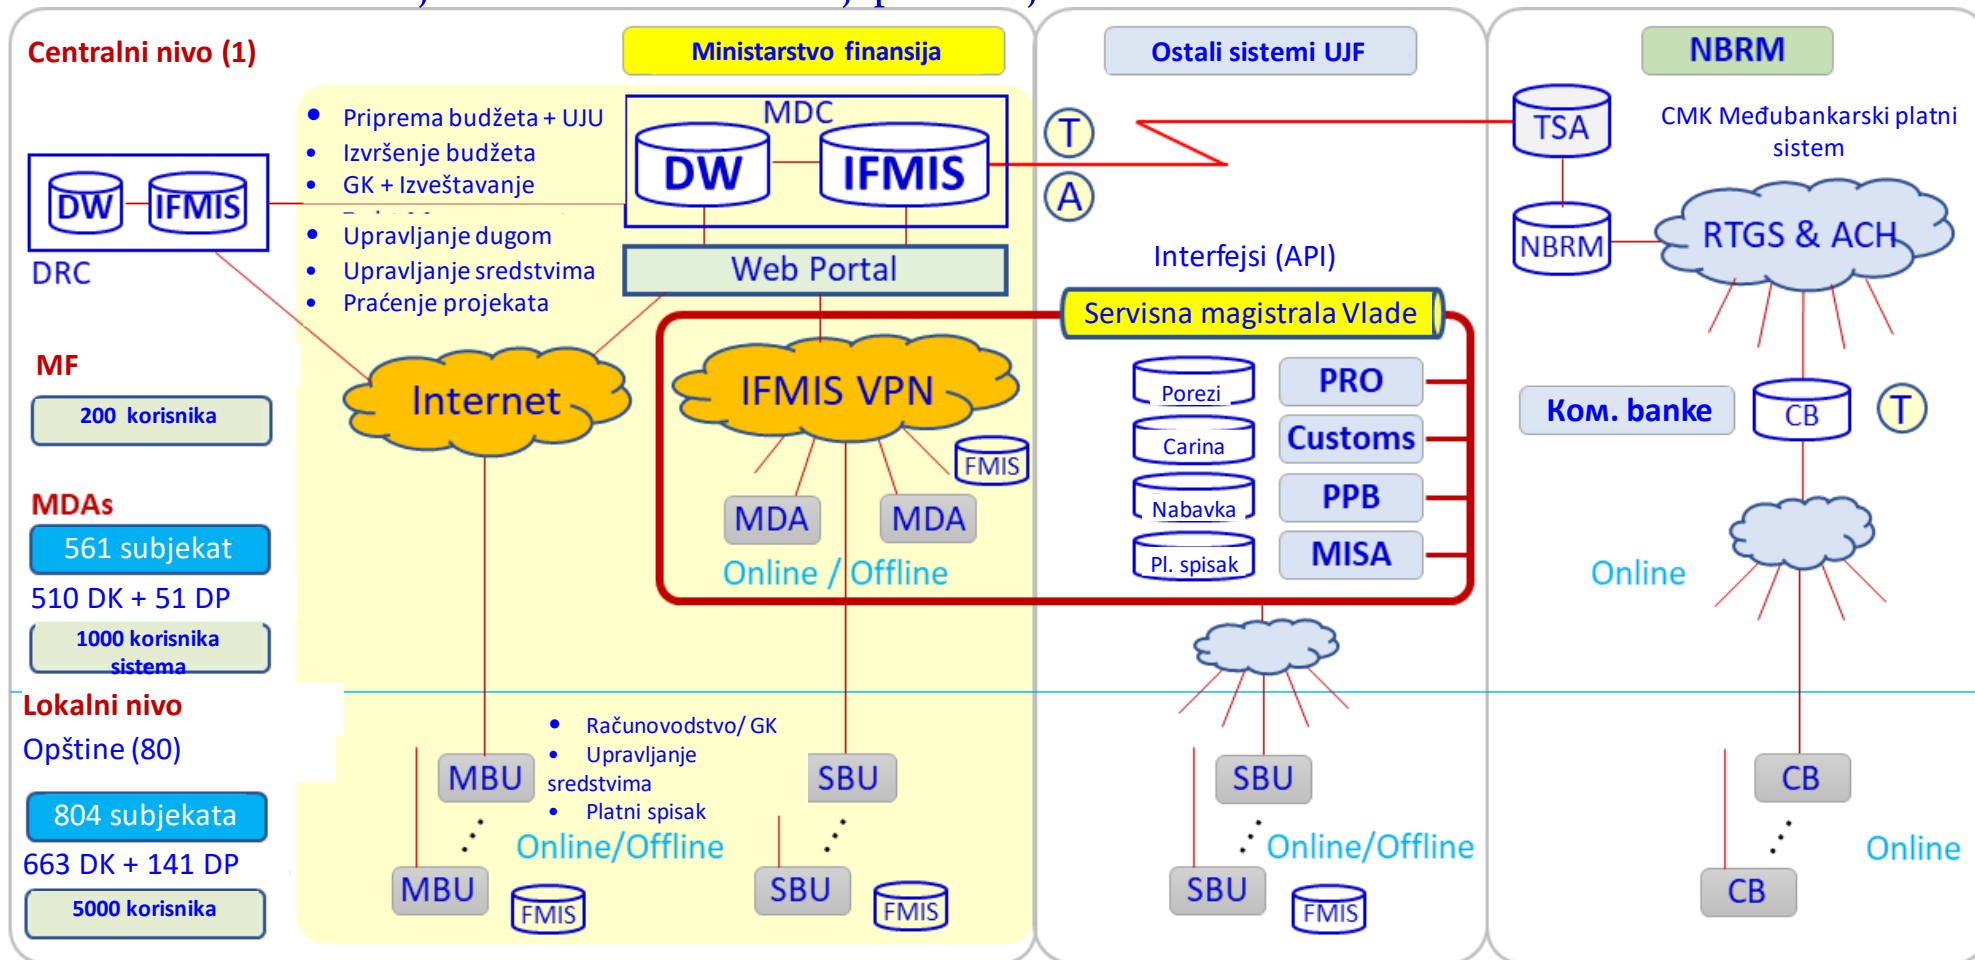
Centralni nivo (1)

Ministarstvo finansija

Ostali sistemi UJF

NBRM

Priprema budžeta + UJU
Izvršenje budžeta
GK + Izveštavanje
Upravljanje dugom
Upravljanje sredstvima
Praćenje projekata

MDC
DW
IFMIS

DW
IFMIS
DRC

Web Portal

T
A

TSA
CMK Međubankarski platni sistem
NBRM
RTGS & ACH

Interfejsi (API)
Servisna magistrala Vlade

MF
200 korisnika

Internet

IFMIS VPN
FMIS
MDA
MDA
Online / Offline

Porezi
PRO
Carina
Customs
Nabavka
PPB
Pl. spisak
MISA

Kом. banke
CB
T

Online

MDAs
561 subjekat
510 DK + 51 DP
1000 korisnika sistema

Lokalni nivo
Opštine (80)
804 subjekata
663 DK + 141 DP
5000 korisnika

Računovodstvo/ GK
Upravljanje sredstvima
Platni spisak

MBU
MBU
FMIS
Online/Offline
SBU
SBU
FMIS

SBU
SBU
Online/Offline
FMIS

CB
CB
Online